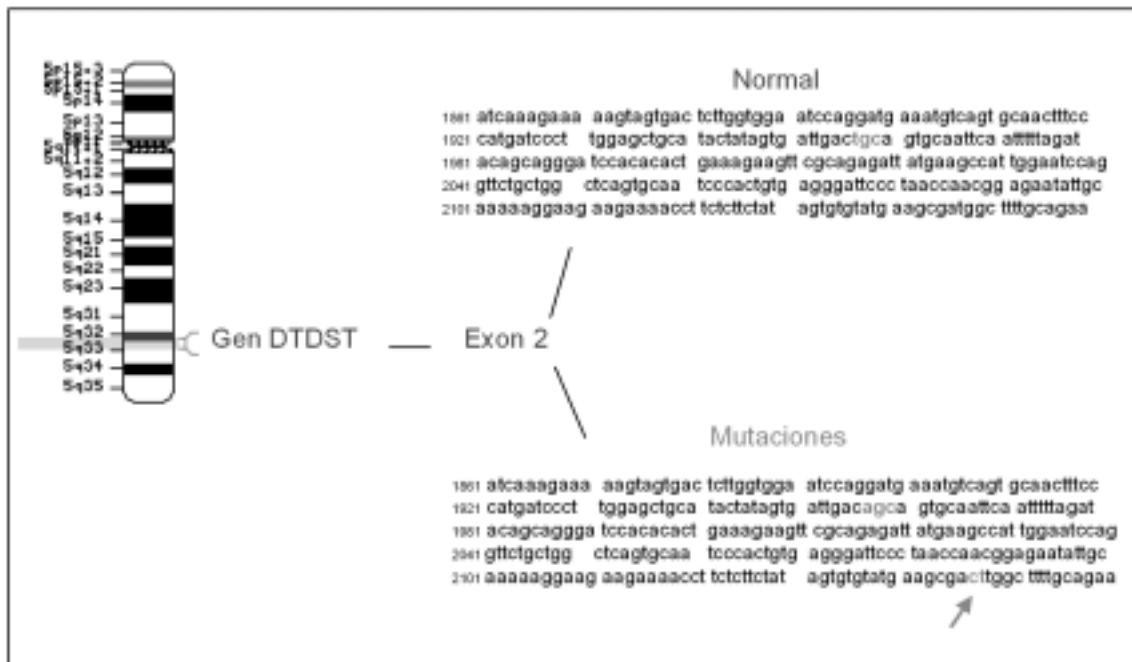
5p15-3
5p15-2
5p15-1
5p14
5p13
5p12
5p11
5q11-2
5q12
5q13
5q14
5q15
5q21
5q22
5q23
5q31
5q32
5q33
5q34
5q35

Gen DTDST

Exon 2

Normal

1861 atcaaagaaa aagtagtgac tcttggtgga atccaggatg aaatgtcagt gcaactttcc
1921 catgatccct tggagctgca tactatagtg attgactgca gtgcaattca atttttagat
1981 acagcaggga tccacacact gaaagaagtt cgcagagatt atgaagccat tggaatccag
2041 gttctgctgg ctcagtgcaa tcccactgtg agggattccc taaccaacgg agaatattgc
2101 aaaaaggaag aagaaaacct tctcttctat agtgtgtatg aagcgatggc ttttgcagaa

Mutaciones

1861 atcaaagaaa aagtagtgac tcttggtgga atccaggatg aaatgtcagt gcaactttcc
1921 catgatccct tggagctgca tactatagtg attgacagca gtgcaattca atttttagat
1981 acagcaggga tccacacact gaaagaagtt cgcagagatt atgaagccat tggaatccag
2041 gttctgctgg ctcagtgcaa tcccactgtg agggattccc taaccaacggagaatattgc
2101 aaaaaggaag aagaaaacct tctcttctat agtgtgtatg aagcgacttggc ttttgcagaa